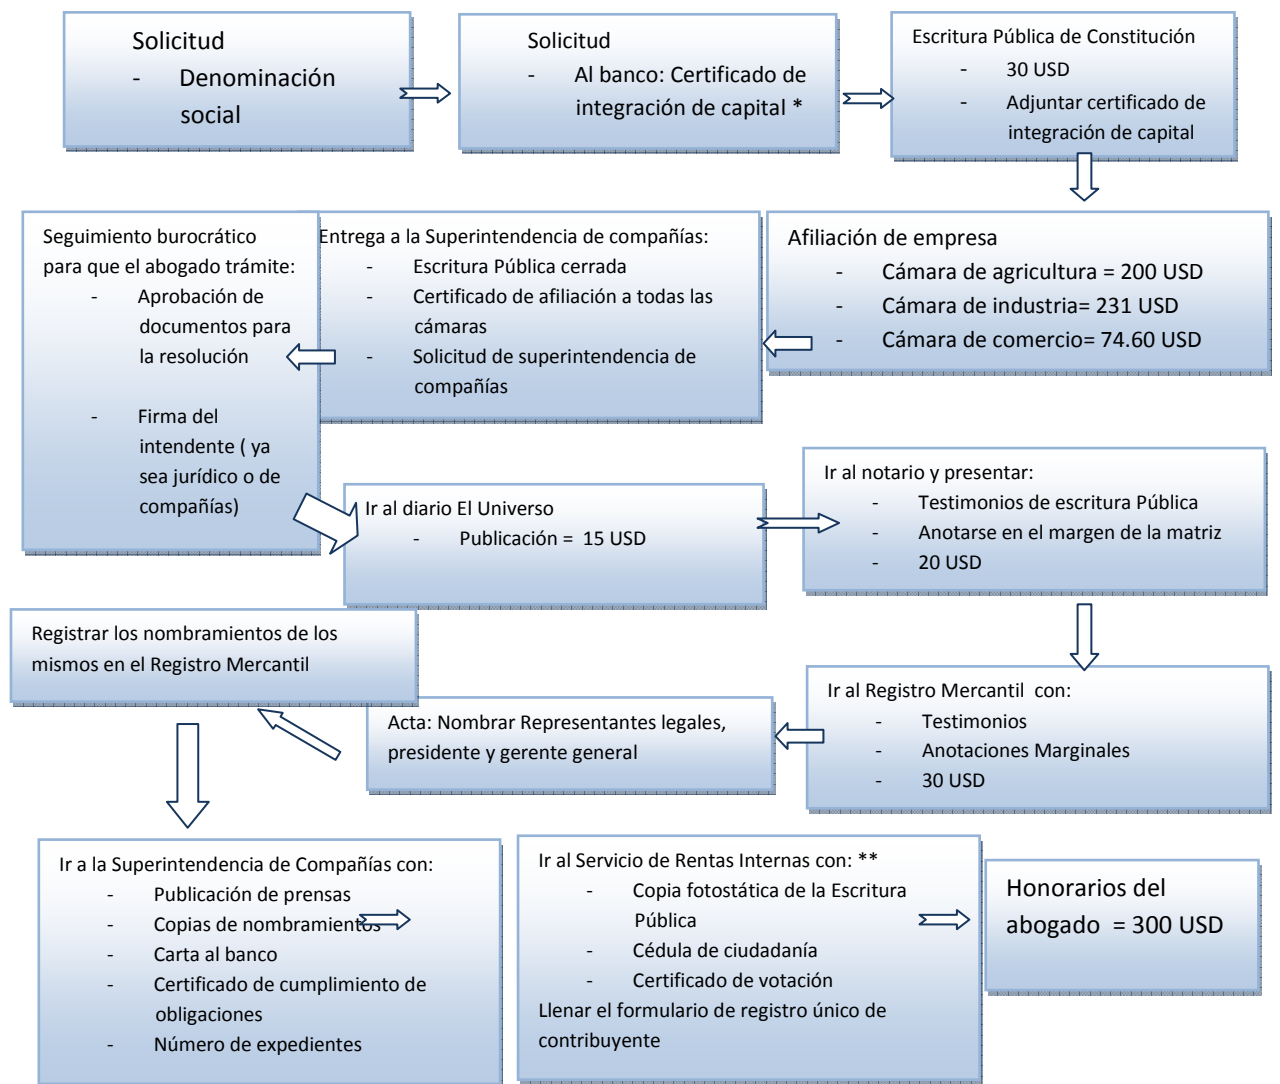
Solicitud
- Denominación social

Solicitud
- Al banco: Certificado de integración de capital *

Escritura Pública de Constitución
- 30 USD
- Adjuntar certificado de integración de capital

Afiliación de empresa
- Cámara de agricultura = 200 USD
- Cámara de industria= 231 USD
- Cámara de comercio= 74.60 USD

Entrega a la Superintendencia de compañías:
- Escritura Pública cerrada
- Certificado de afiliación a todas las cámaras
- Solicitud de superintendencia de compañías

Seguimiento burocrático para que el abogado trámite:
- Aprobación de documentos para la resolución
- Firma del intendente ( ya sea jurídico o de compañías)

Ir al diario El Universo
- Publicación = 15 USD

Ir al notario y presentar:
- Testimonios de escritura Pública
- Anotarse en el margen de la matriz
- 20 USD

Ir al Registro Mercantil con:
- Testimonios
- Anotaciones Marginales
- 30 USD

Acta: Nombrar Representantes legales, presidente y gerente general

Registrar los nombramientos de los mismos en el Registro Mercantil

Ir a la Superintendencia de Compañías con:
- Publicación de prensas
- Copias de nombramientos
- Carta al banco
- Certificado de cumplimiento de obligaciones
- Número de expedientes

Ir al Servicio de Rentas Internas con: **
- Copia fotostática de la Escritura Pública
- Cédula de ciudadanía
- Certificado de votación
Llenar el formulario de registro único de contribuyente

Honorarios del abogado = 300 USD